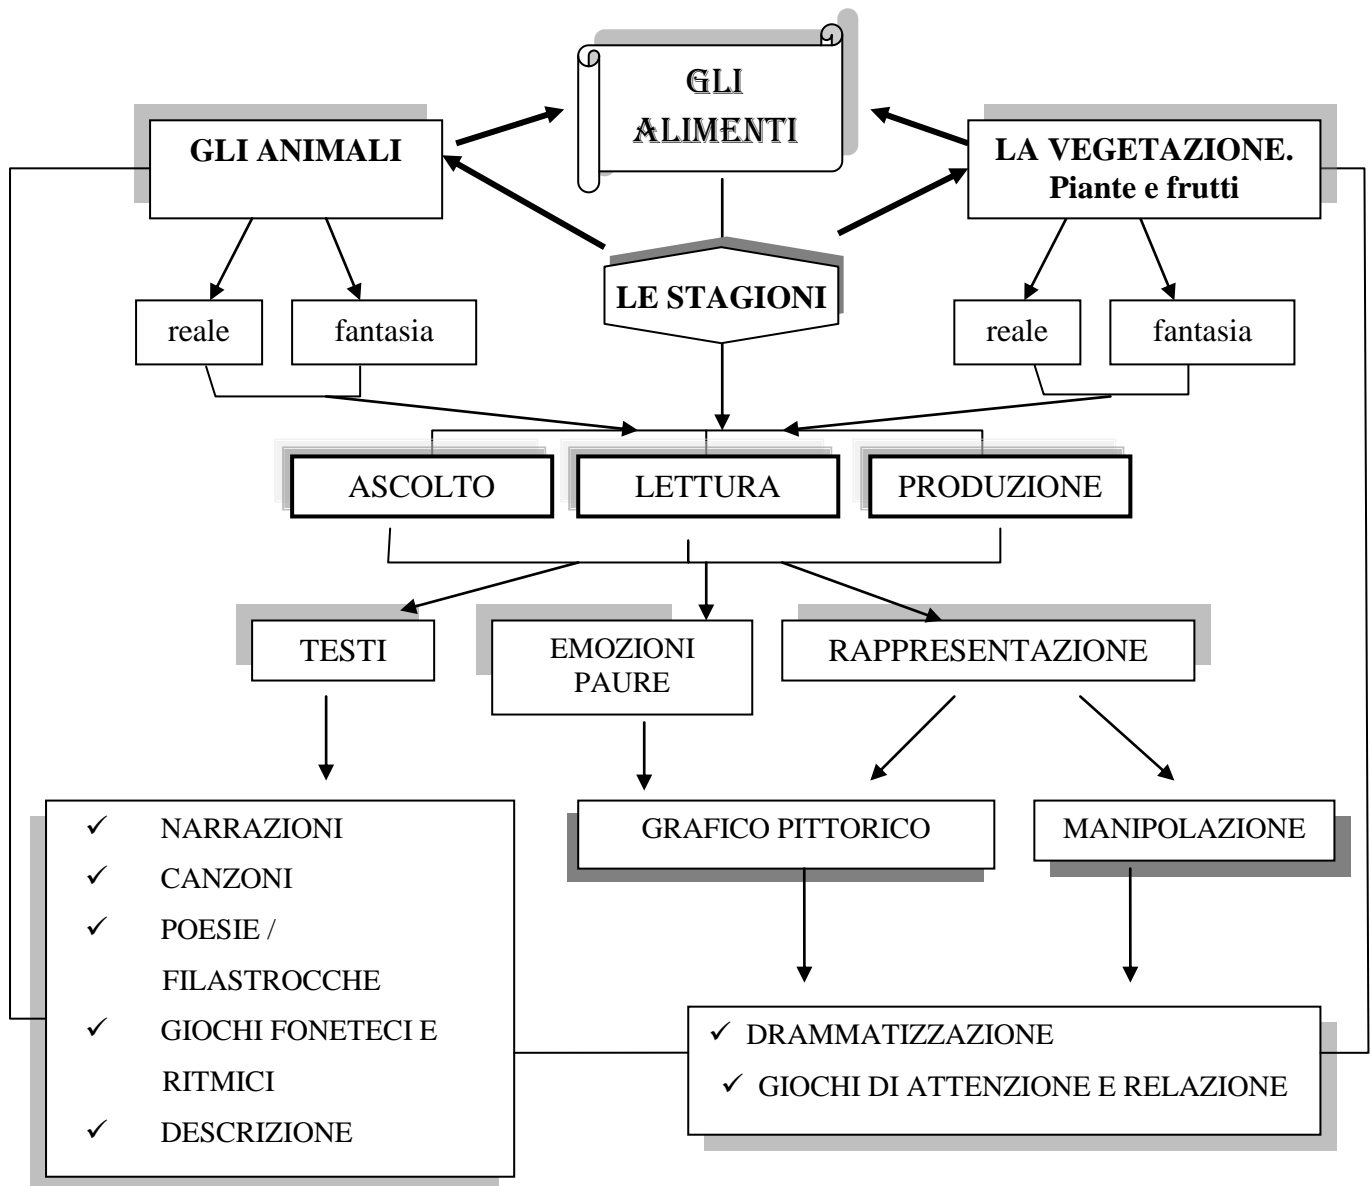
GLI ALIMENTI

GLI ANIMALI

LA VEGETAZIONE. Piante e frutti

LE STAGIONI

reale

fantasia

reale

fantasia

ASCOLTO

LETTURA

PRODUZIONE

TESTI

EMOZIONI PAURE

RAPPRESENTAZIONE

✓ NARRAZIONI
✓ CANZONI
✓ POESIE / FILASTROCCHE
✓ GIOCHI FONETECI E RITMICI
✓ DESCRIZIONE

GRAFICO PITTORICO

MANIPOLAZIONE

✓ DRAMMATIZZAZIONE
✓ GIOCHI DI ATTENZIONE E RELAZIONE